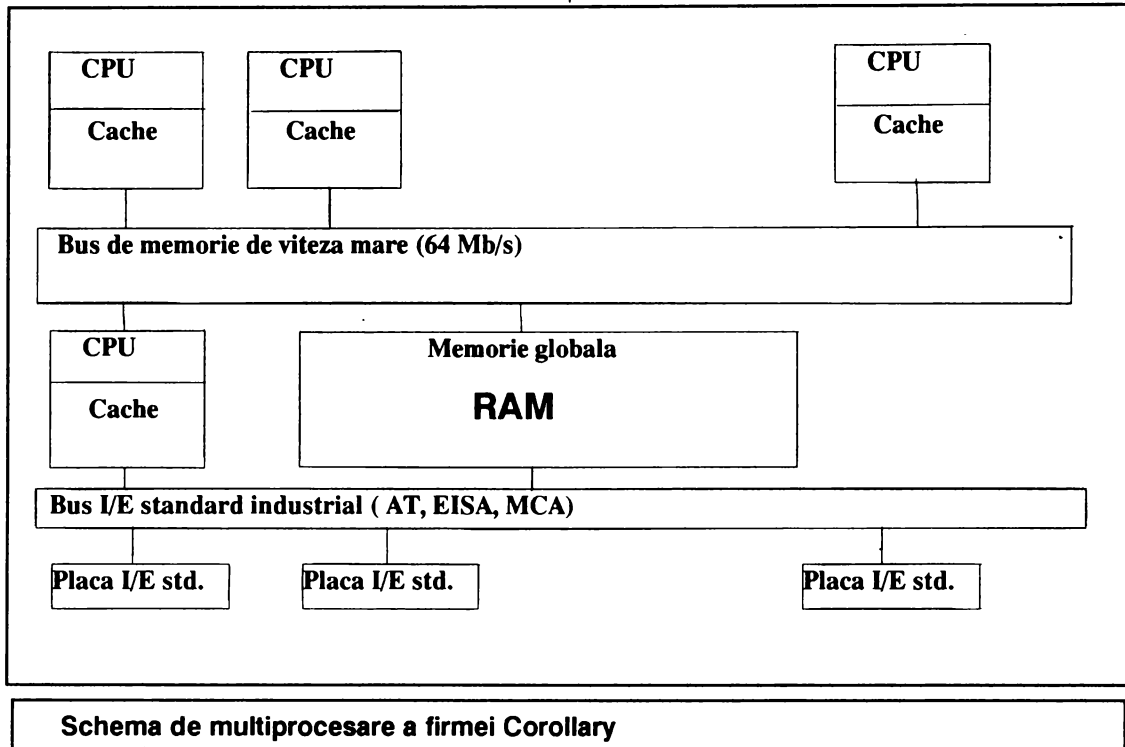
CPU
Cache

CPU
Cache

CPU
Cache

Bus de memorie de viteza mare (64 Mb/s)

CPU
Cache

Memorie globala
RAM

Bus I/E standard industrial ( AT, EISA, MCA)

Placa I/E std.

Placa I/E std.

Placa I/E std.

Schema de multiprocesare a firmei Corollary